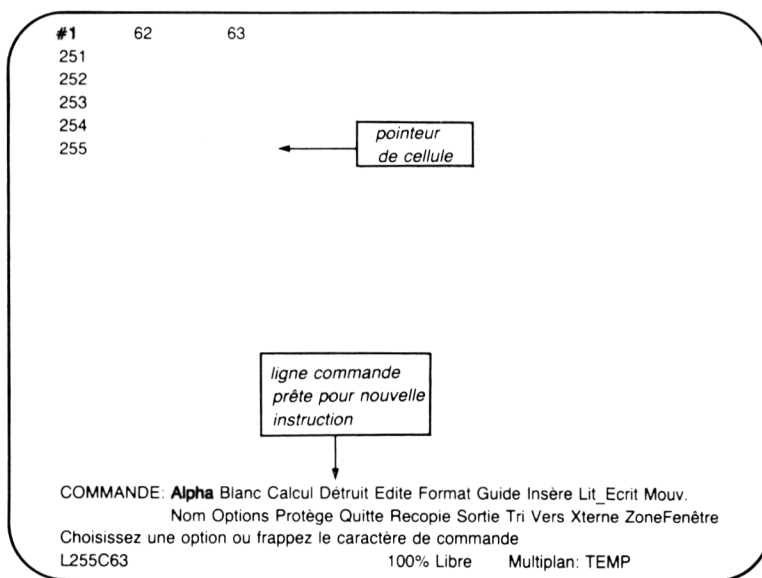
#1 62 63
251
252
253
254
255

pointeur de cellule

ligne commande prête pour nouvelle instruction

COMMANDE: **Alpha** Blanc Calcul Détruit Edite Format Guide Insère Lit_Ecrit Mouv. Nom Options Protège Quitte Recopie Sortie Tri Vers Xterne ZoneFenêtre
Choisissez une option ou frappez le caractère de commande
L255C63 100% Libre Multiplan: TEMP